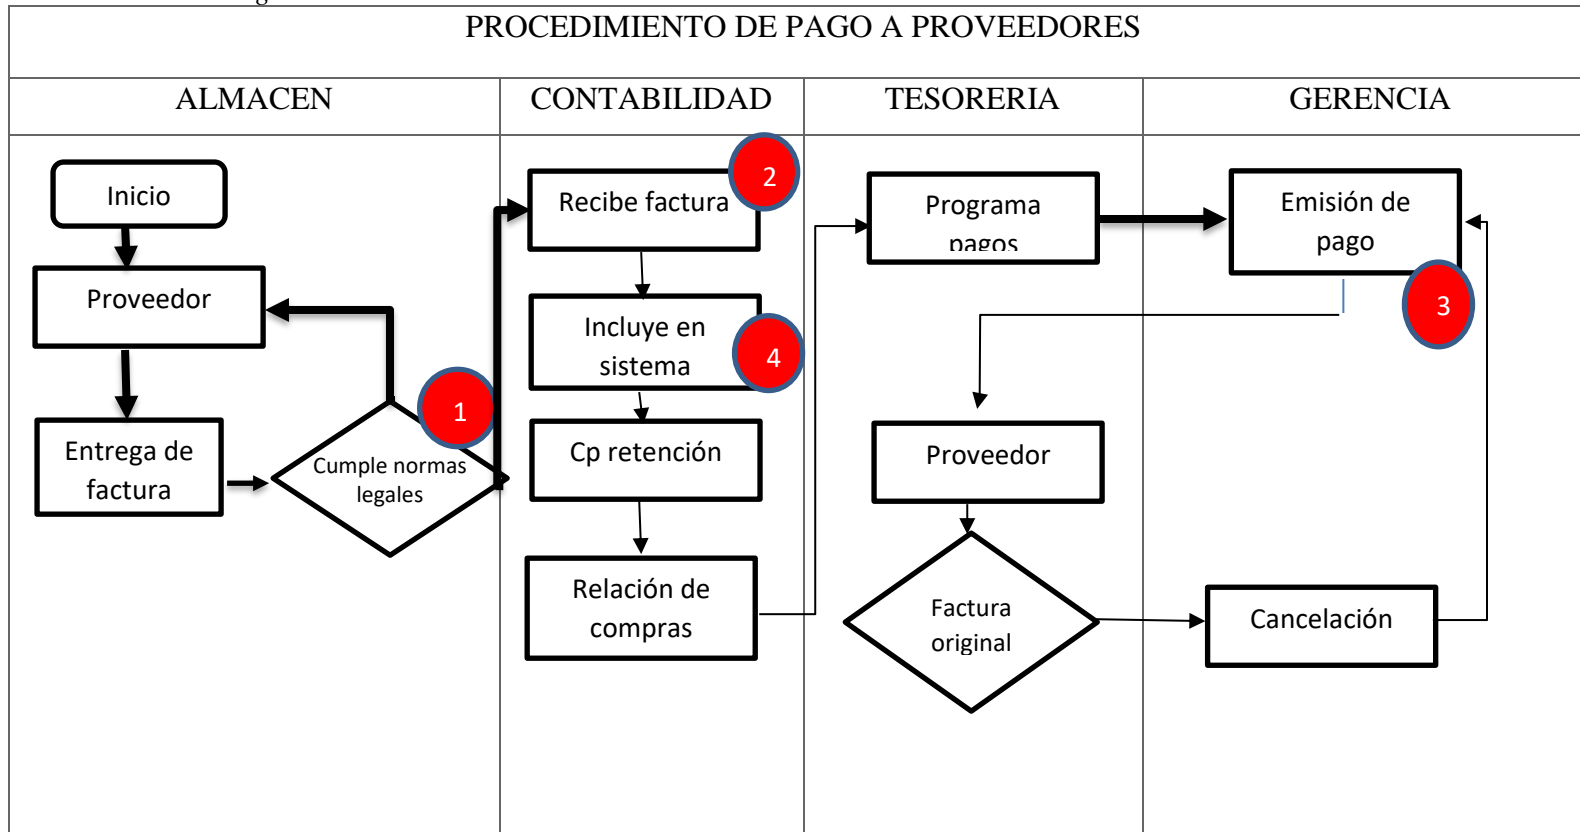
PROCEDIMIENTO DE PAGO A PROVEEDORES

| ALMACEN | CONTABILIDAD | TESORERIA | GERENCIA |
|---|---|---|---|
| Inicio<br>Proveedor<br>Entrega de factura<br>Cumple normas legales<br>1 | Recibe factura<br>2<br>Incluye en sistema<br>4<br>Cp retención<br>Relación de compras | Programa pagos<br>Proveedor<br>Factura original | Emisión de pago<br>3<br>Cancelación |